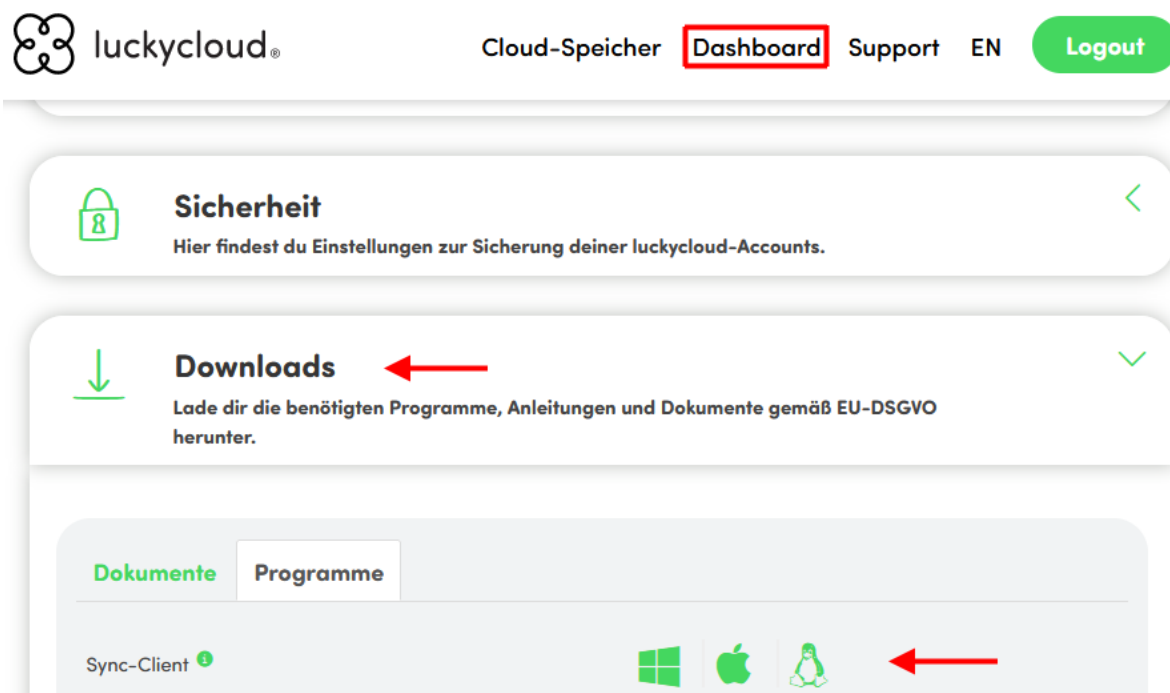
luckycloud®

Cloud-Speicher Dashboard Support EN Logout

Sicherheit

Hier findest du Einstellungen zur Sicherung deiner luckycloud-Accounts.

Downloads

Lade dir die benötigten Programme, Anleitungen und Dokumente gemäß EU-DSGVO herunter.

Dokumente Programme

Sync-Client